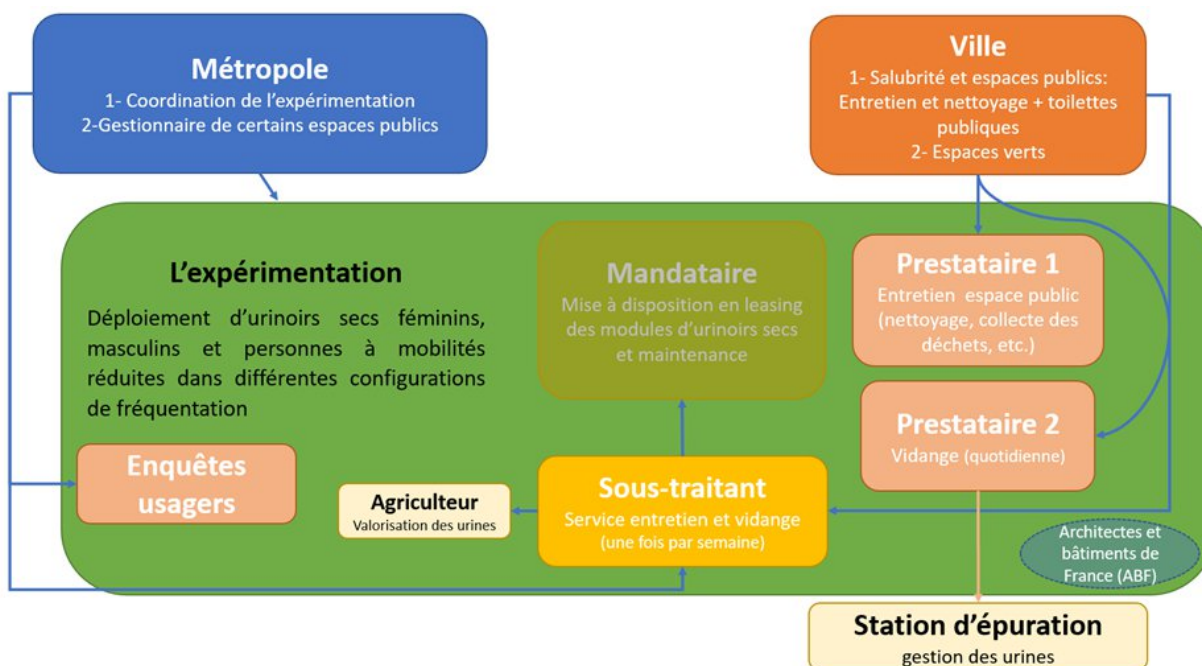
Métropole
1- Coordination de l'expérimentation
2-Gestionnaire de certains espaces publics

Ville
1- Salubrité et espaces publics: Entretien et nettoyage + toilettes publiques
2- Espaces verts

L'expérimentation
Déploiement d'urinoirs secs féminins, masculins et personnes à mobilités réduites dans différentes configurations de fréquentation

Mandataire
Mise à disposition en leasing des modules d'urinoirs secs et maintenance

Prestataire 1
Entretien espace public (nettoyage, collecte des déchets, etc.)

Prestataire 2
Vidange (quotidienne)

Enquêtes usagers

Agriculteur
Valorisation des urines

Sous-traitant
Service entretien et vidange (une fois par semaine)

Architectes et bâtiments de France (ABF)

Station d'épuration
gestion des urines